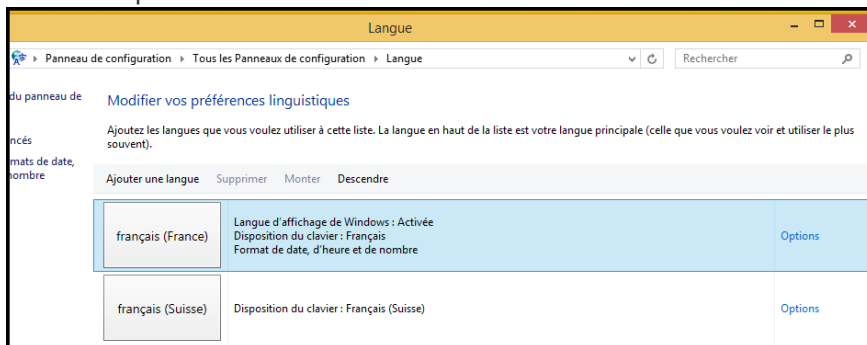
Langue

Panneau de configuration ▸ Tous les Panneaux de configuration ▸ Langue

Rechercher

du panneau de

ncés

mats de date,
nombre

Modifier vos préférences linguistiques

Ajoutez les langues que vous voulez utiliser à cette liste. La langue en haut de la liste est votre langue principale (celle que vous voulez voir et utiliser le plus souvent).

Ajouter une langue   Supprimer   Monter   Descendre

français (France)

Langue d'affichage de Windows : Activée
Disposition du clavier : Français
Format de date, d'heure et de nombre

Options

français (Suisse)

Disposition du clavier : Français (Suisse)

Options